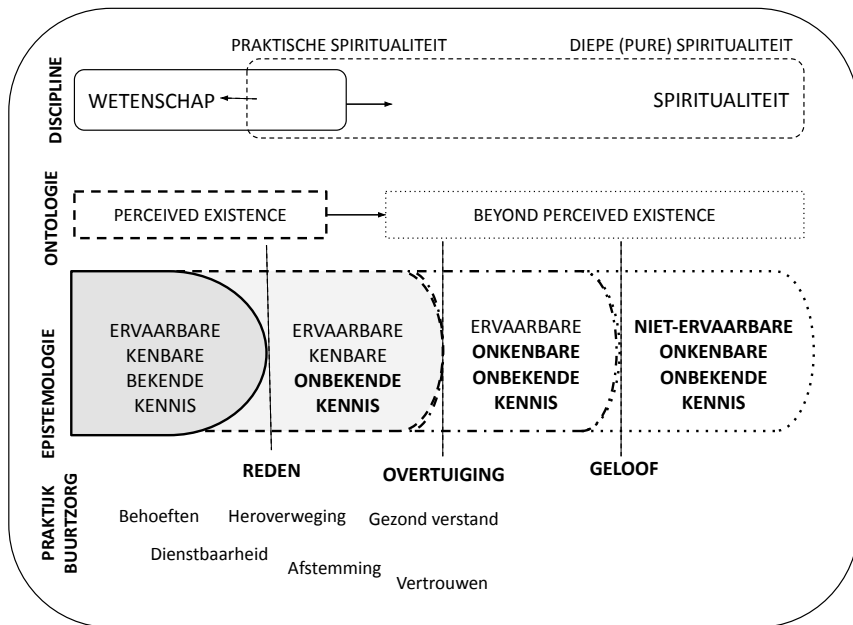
DISCIPLINE

PRAKTISCHE SPIRITUALITEIT

DIEPE (PURE) SPIRITUALITEIT

WETENSCHAP

SPIRITUALITEIT

ONTOLOGIE

PERCEIVED EXISTENCE

BEYOND PERCEIVED EXISTENCE

EPISTEMOLOGIE

ERVAARBARE KENBARE BEKENDE KENNIS

ERVAARBARE KENBARE **ONBEKENDE KENNIS**

ERVAARBARE **ONKENBARE ONBEKENDE KENNIS**

**NIET-ERVAARBARE ONKENBARE ONBEKENDE KENNIS**

**REDEN**

**OVERTUIGING**

**GELOOF**

PRAKTIJK BUURTZORG

Behoeften

Heroverweging

Gezond verstand

Dienstbaarheid

Afstemming

Vertrouwen